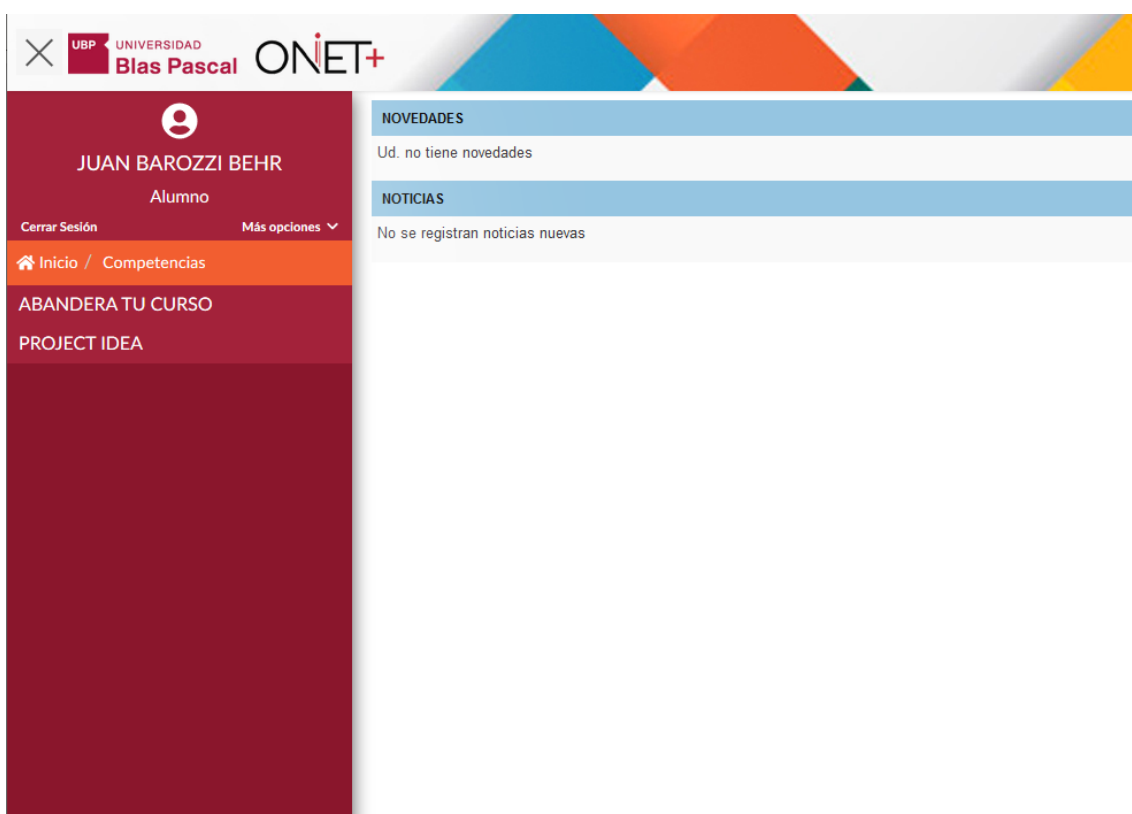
UBP UNIVERSIDAD Blas Pascal ONET+

JUAN BAROZZI BEHR
Alumno
Cerrar Sesión
Más opciones

Inicio / Competencias
ABANDERA TU CURSO
PROJECT IDEA

NOVEDADES
Ud. no tiene novedades

NOTICIAS
No se registran noticias nuevas